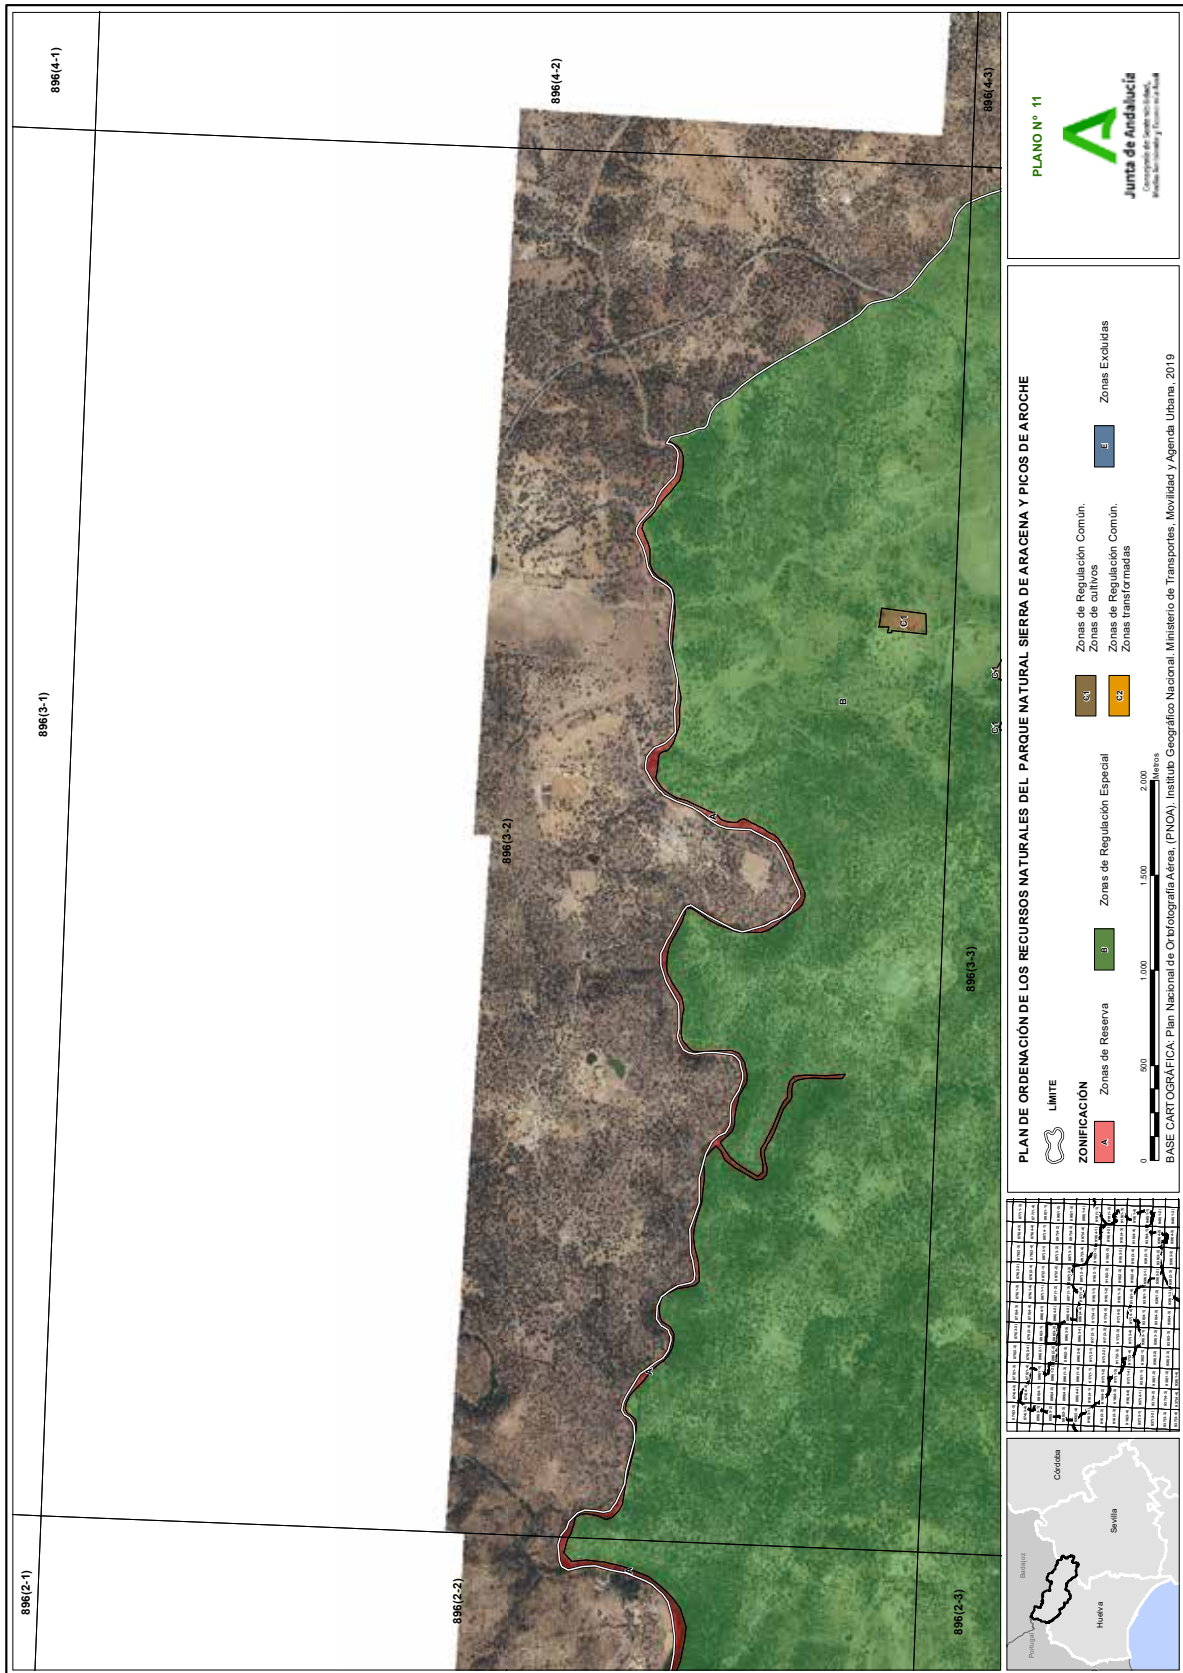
896(4-1)

896(4-2)

896(4-3)

896(3-1)

896(3-2)

896(3-3)

896(2-1)

896(2-2)

896(2-3)

A

A

A

B

C1

C1

C1

PLANO Nº 11

Junta de Andalucía
Consejería de Sostenibilidad, Medio Ambiente y Economía Azul

PLAN DE ORDENACIÓN DE LOS RECURSOS NATURALES DEL PARQUE NATURAL SIERRA DE ARACENA Y PICOS DE AROCHE

LÍMITE

ZONIFICACIÓN

A Zonas de Reserva

B Zonas de Regulación Especial

C1 Zonas de Regulación Común. Zonas de cultivos

C2 Zonas de Regulación Común. Zonas transformadas

E Zonas Excluidas

0 500 1.000 1.500 2.000 Metros

BASE CARTOGRÁFICA: Plan Nacional de Ortofotografía Aérea, (PNOA). Instituto Geográfico Nacional. Ministerio de Transportes, Movilidad y Agenda Urbana, 2019

Portugal

Badajoz

Huelva

Sevilla

Córdoba